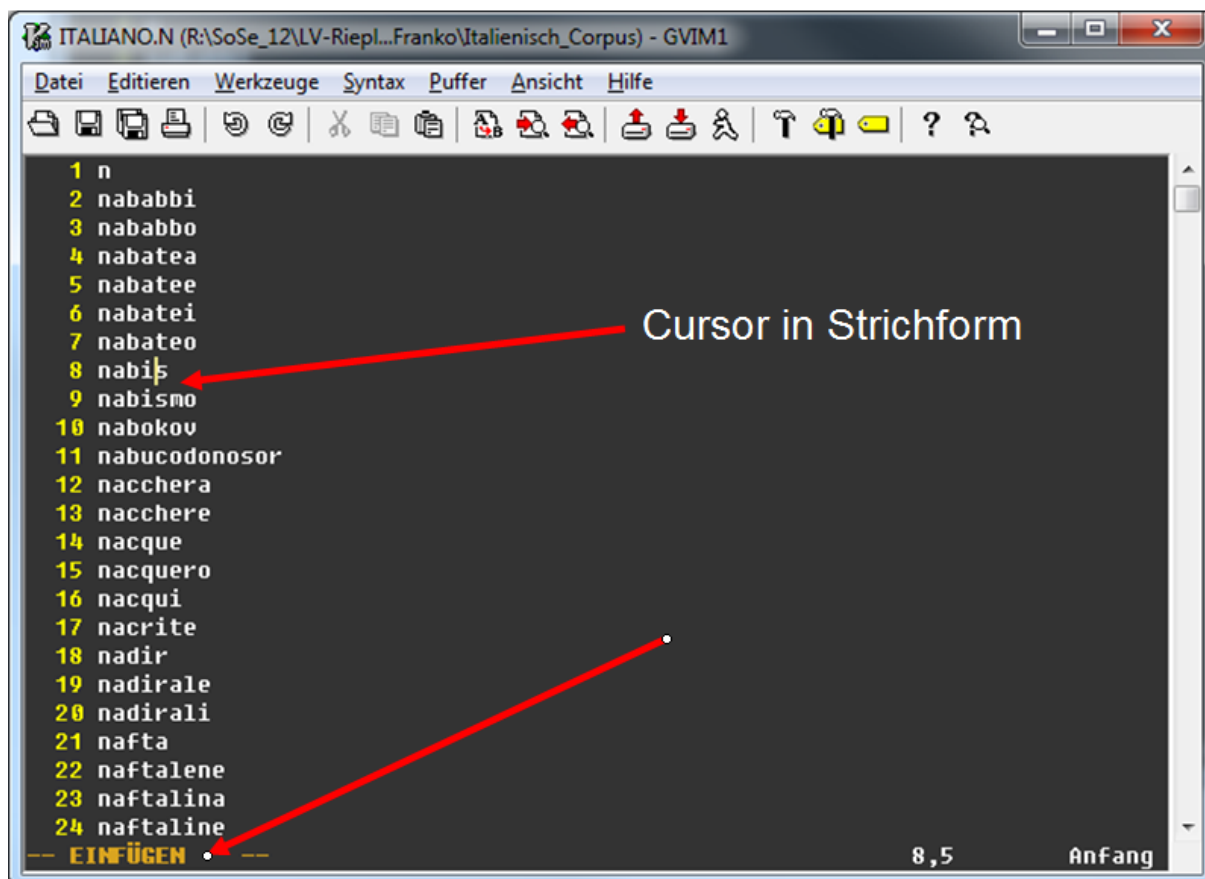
ITALIANO.N (R:\SoSe_12\LV-Riepl...Franko\Italienisch_Corpus) - GVIM1

Datei Editieren Werkzeuge Syntax Puffer Ansicht Hilfe

1 n
2 nababbi
3 nababbo
4 nabatea
5 nabatee
6 nabatei
7 nabateo
8 nabis
9 nabismo
10 nabokov
11 nabucodonosor
12 nacchera
13 nacchere
14 nacque
15 nacquero
16 nacqui
17 nacrite
18 nadir
19 nadirale
20 nadirali
21 nafta
22 naftalene
23 naftalina
24 naftaline

Cursor in Strichform

-- EINFÜGEN -- 8,5 Anfang